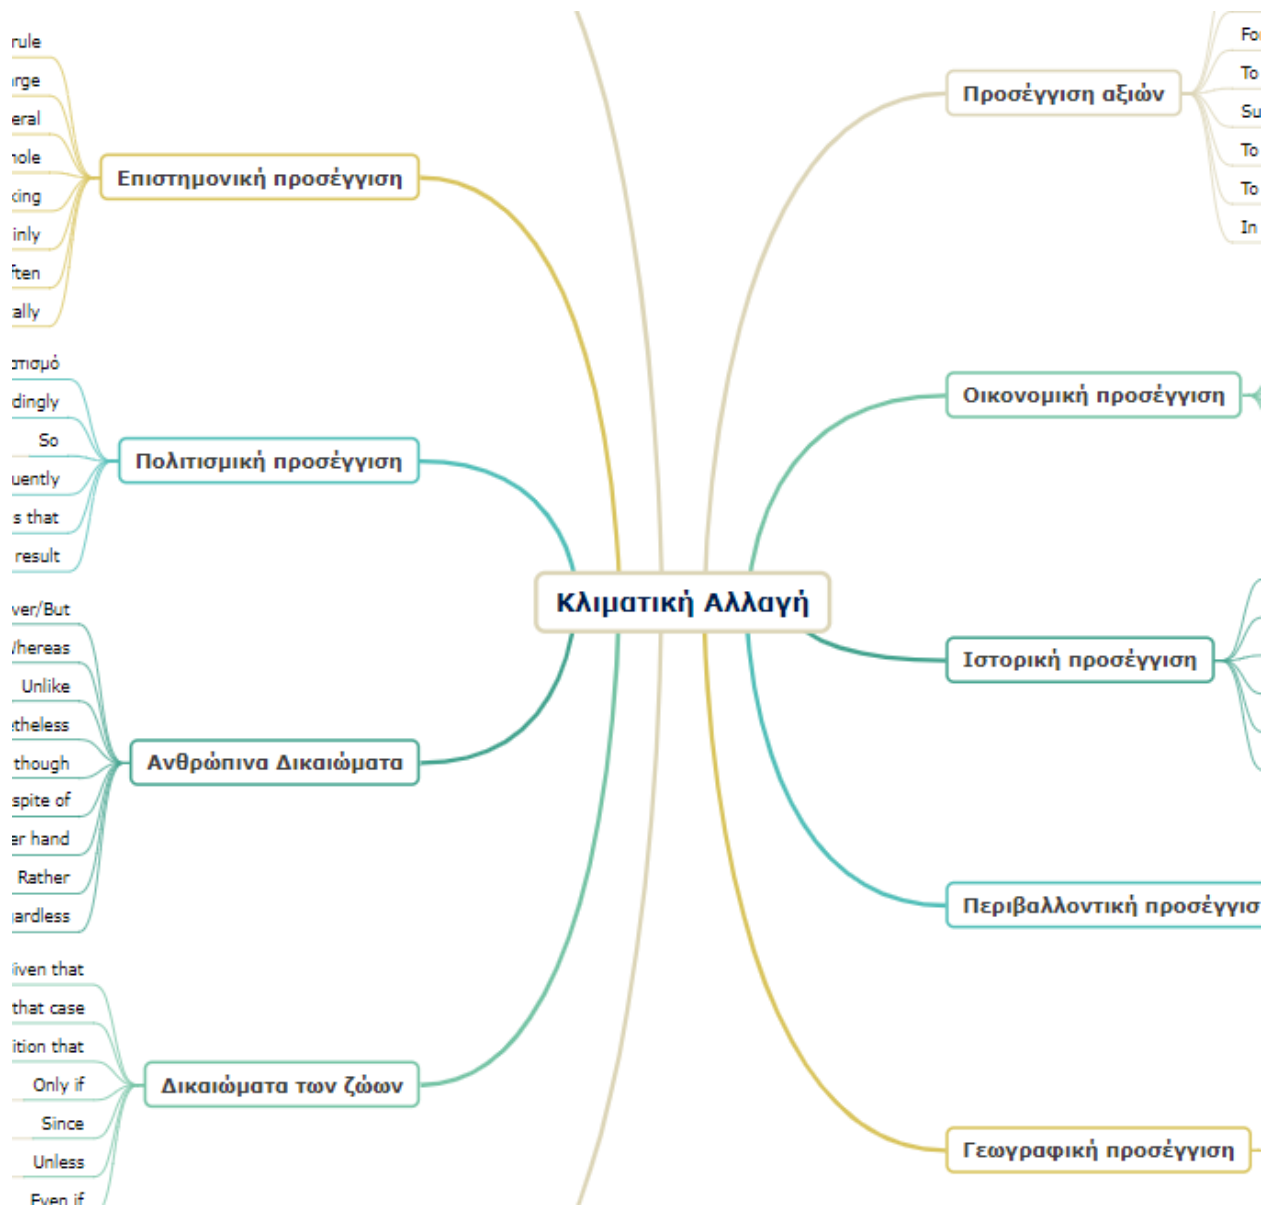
rule
rge
eral
hole
cing
inly
ften
ally

Επιστημονική προσέγγιση

πισμό
dingly
So
uently
s that
result

Πολιτισμική προσέγγιση

ver/But
/hereas
Unlike
theless
though
spite of
er hand
Rather
ardless

Ανθρώπινα Δικαιώματα

iven that
that case
ition that
Only if
Since
Unless
Even if

Δικαιώματα των ζώων

Κλιματική Αλλαγή

Προσέγγιση αξιών

Fo
To
Su
To
To
In

Οικονομική προσέγγιση

Ιστορική προσέγγιση

Περιβαλλοντική προσέγγισ

Γεωγραφική προσέγγιση